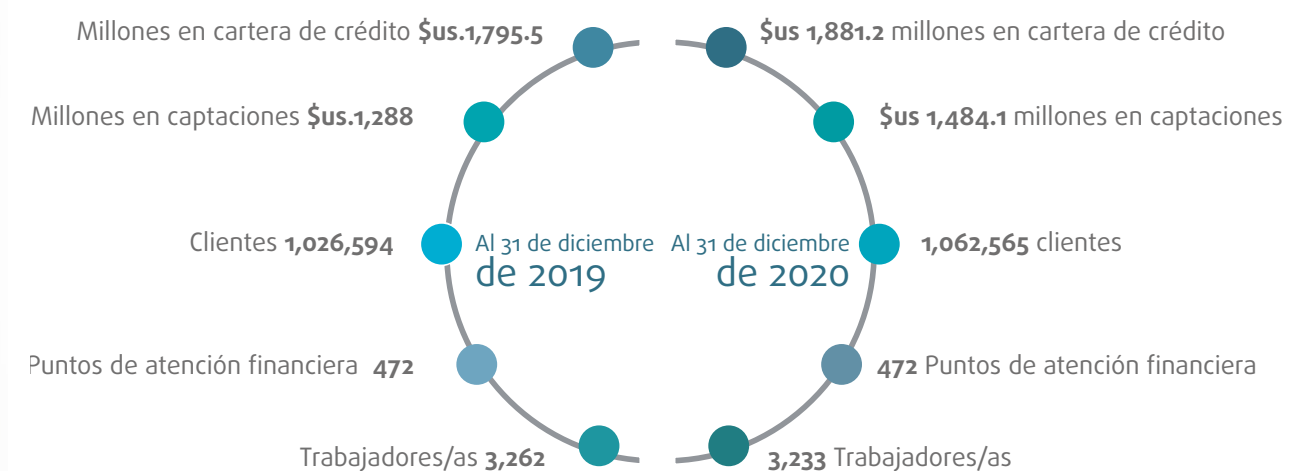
Millones en cartera de crédito **$us.1,795.5**

Millones en captaciones **$us.1,288**

Clientes **1,026,594**

Puntos de atención financiera **472**

Trabajadores/as **3,262**

Al 31 de diciembre de 2019

Al 31 de diciembre de 2020

**$us 1,881.2** millones en cartera de crédito

**$us 1,484.1** millones en captaciones

**1,062,565** clientes

**472** Puntos de atención financiera

**3,233** Trabajadores/as